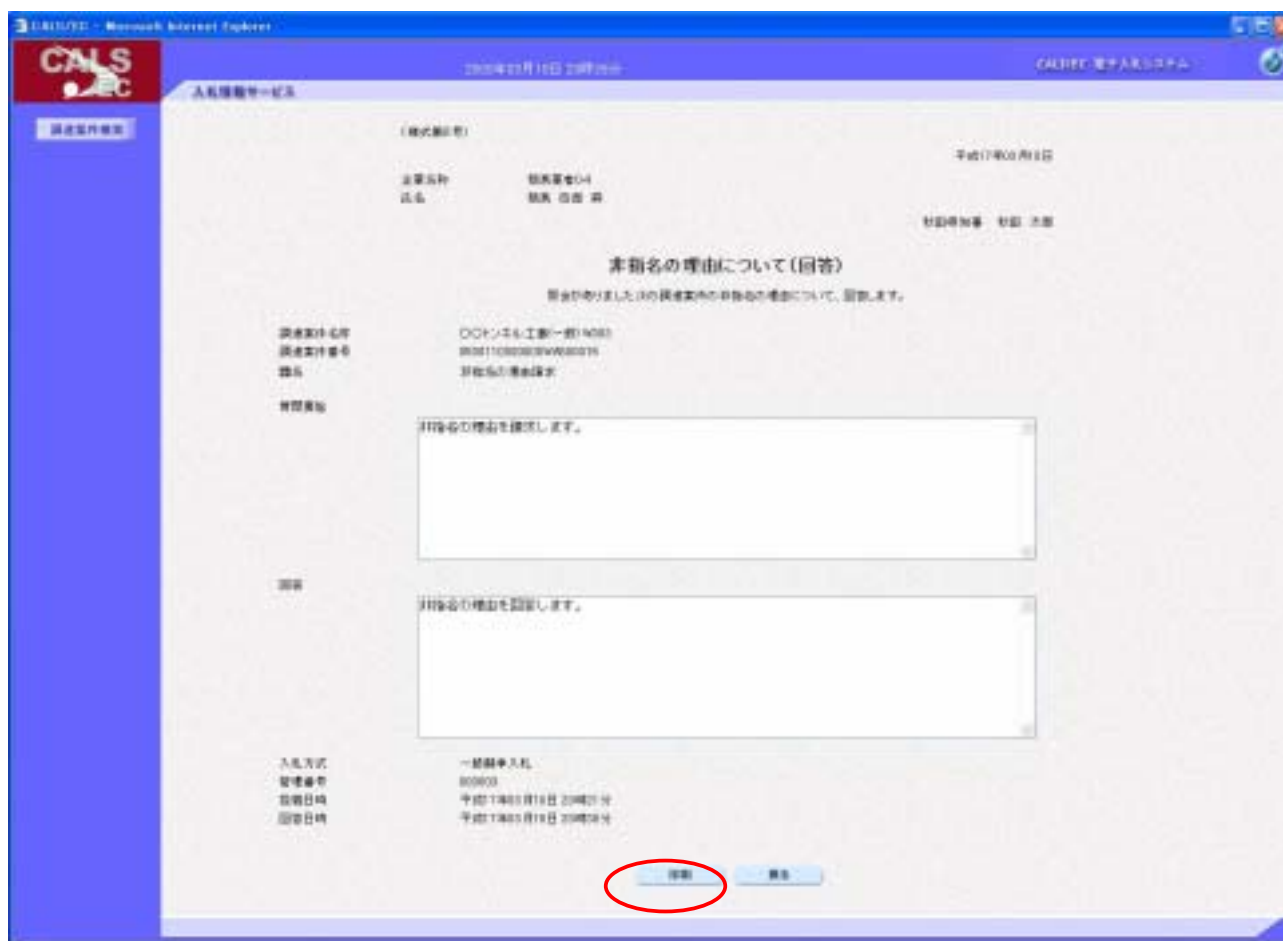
CALS/EC - Microsoft Internet Explorer

CALS EC

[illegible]

CALS/EC 電子入札システム

入札情報サービス

調達案件検索

(様式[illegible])

平成17年03月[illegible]日

企業名称　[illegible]
氏名　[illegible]

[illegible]

非指名の理由について(回答)

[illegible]

調達案件名称　○○トンネル工事([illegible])
調達案件番号　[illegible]
題名　非指名の理由請求

質問事項

非指名の理由を請求します。

回答

非指名の理由を回答します。

入札方式　一般競争入札
受付番号　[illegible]
質問日時　平成17年03月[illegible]日 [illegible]
回答日時　平成17年03月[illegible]日 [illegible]

印刷　戻る